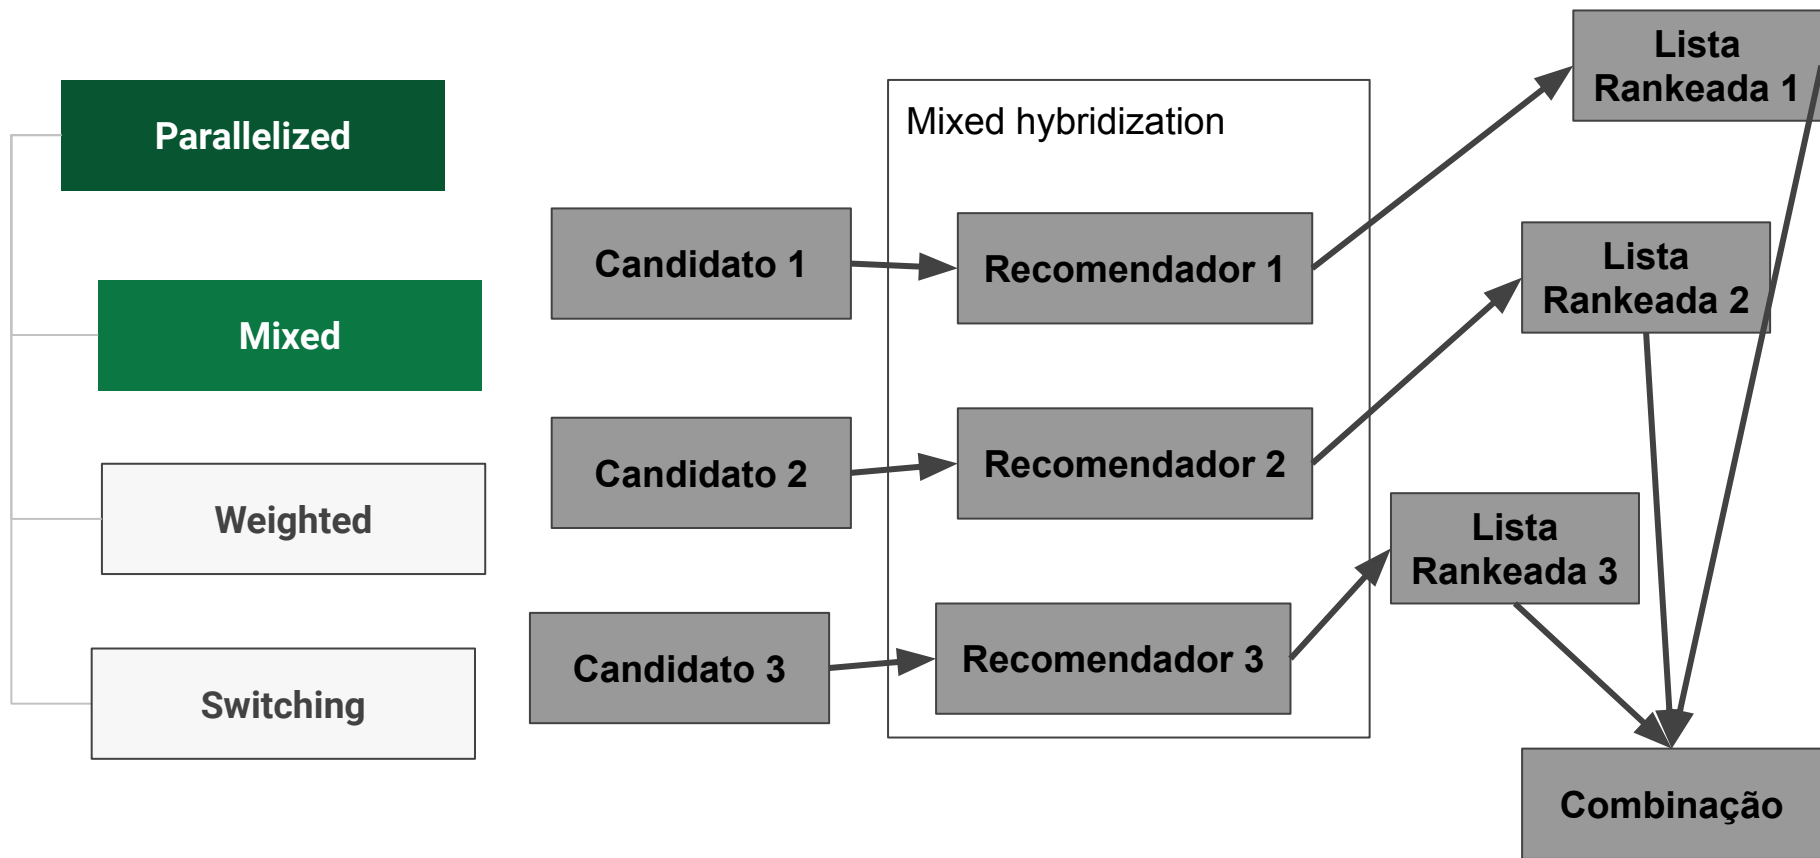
Parallelized

Mixed

Weighted

Switching

Candidato 1

Candidato 2

Candidato 3

Mixed hybridization

Recomendador 1

Recomendador 2

Recomendador 3

Lista Rankeada 1

Lista Rankeada 2

Lista Rankeada 3

Combinação